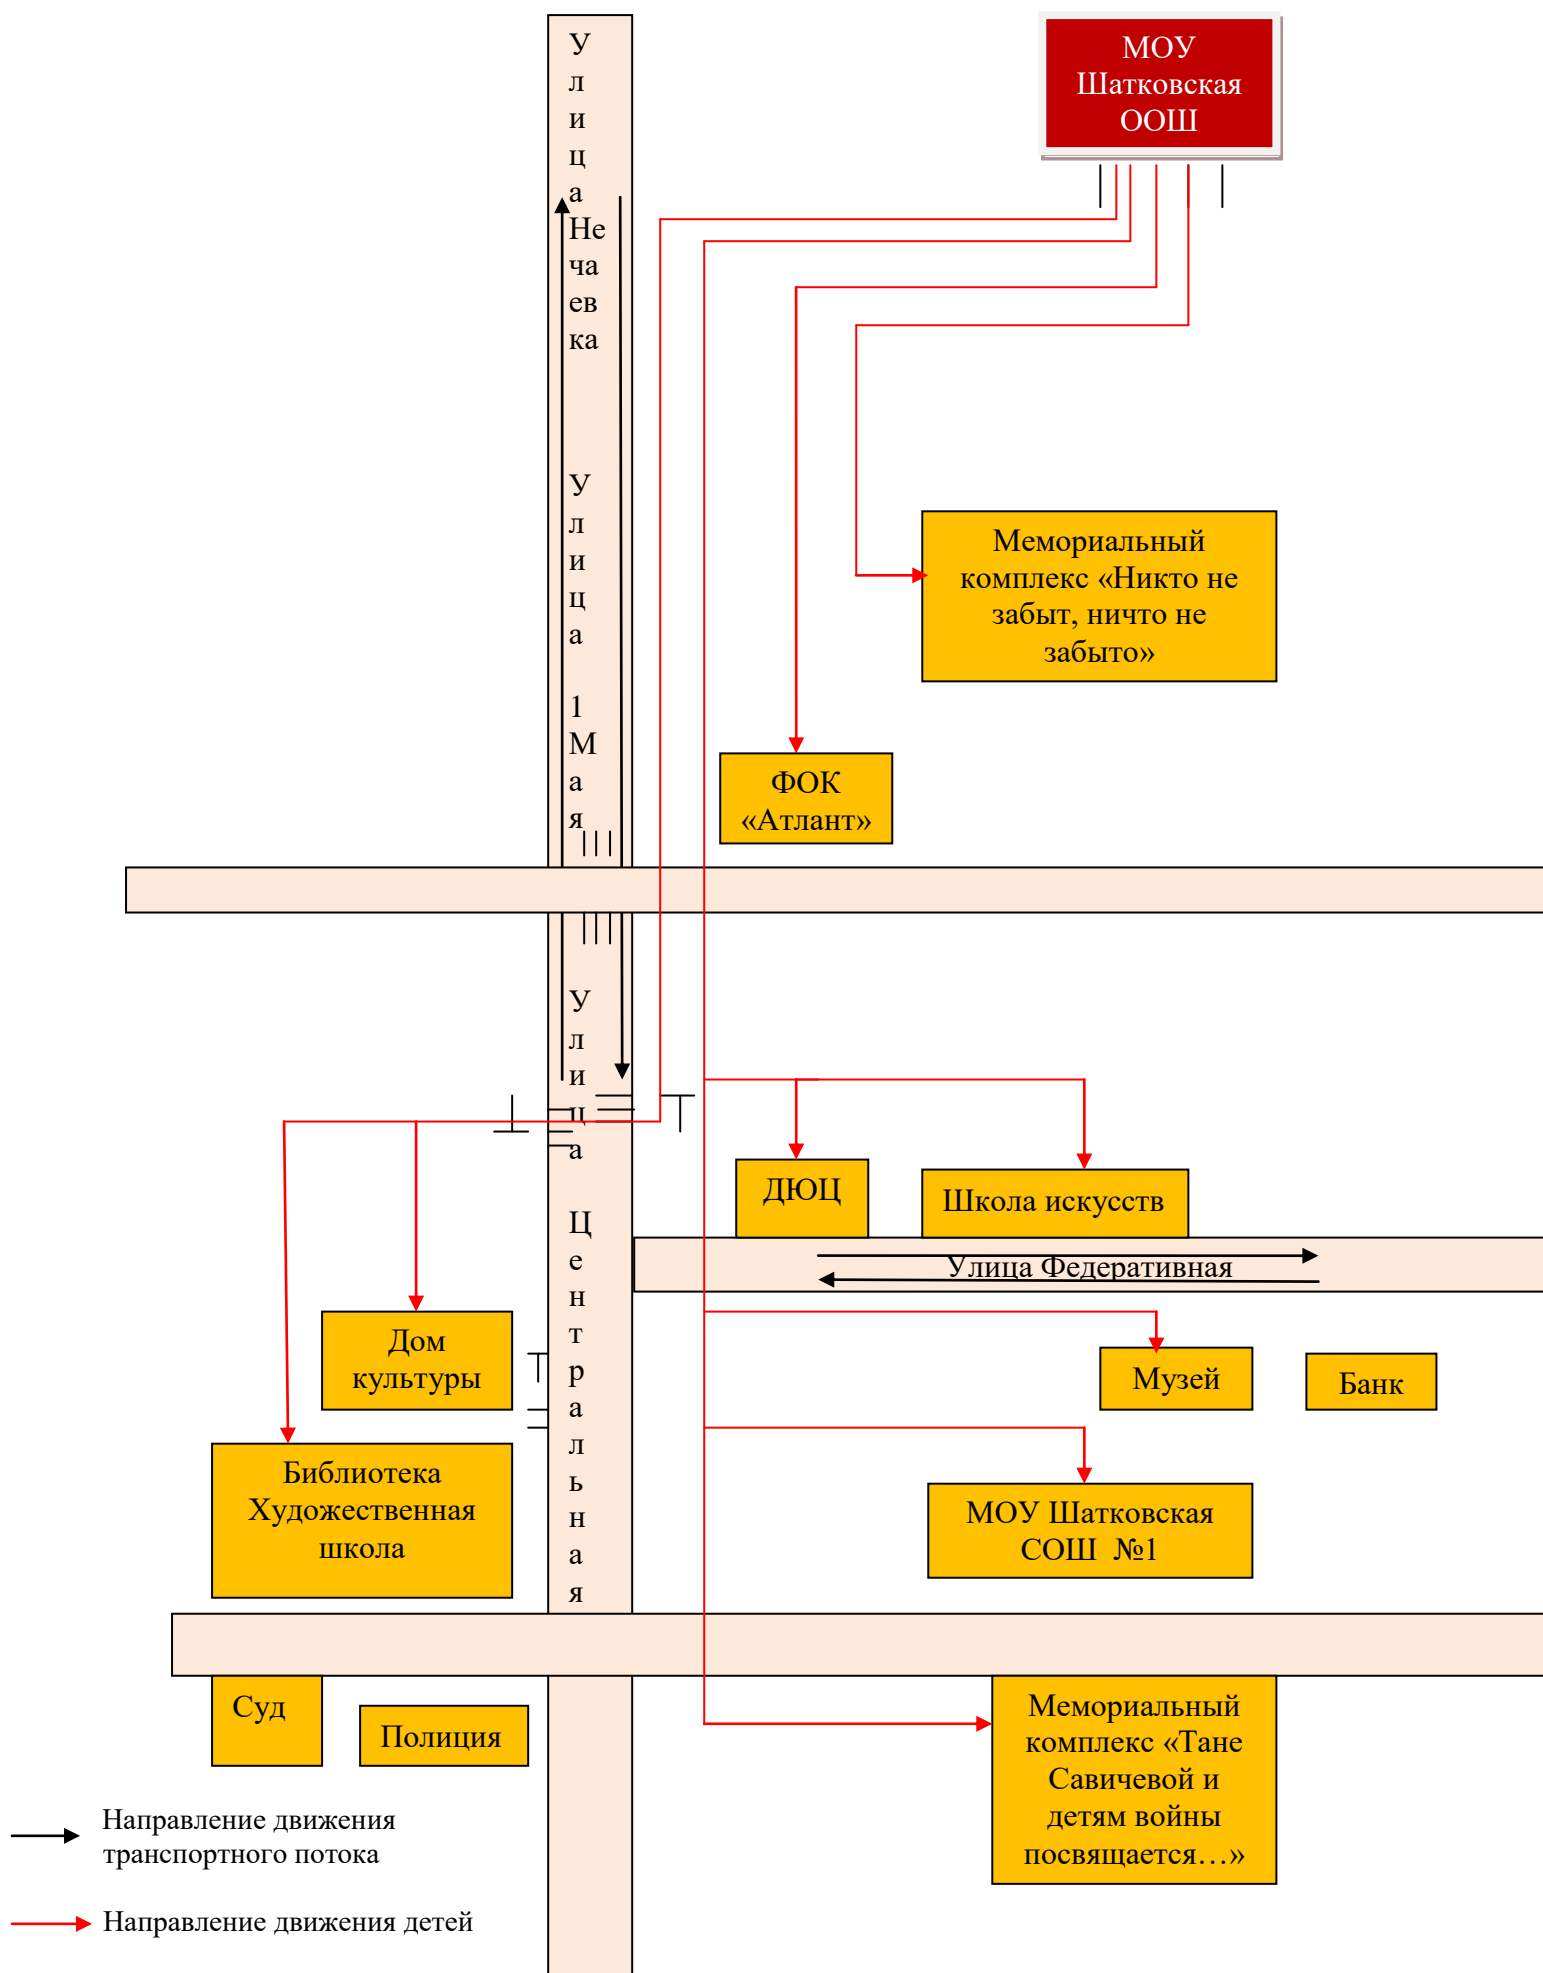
МОУ Шатковская ООШ

Улица Нечаевка

Улица 1 Мая

Мемориальный комплекс «Никто не забыт, ничто не забыто»

ФОК «Атлант»

Улица Центральная

ДЮЦ

Школа искусств

Улица Федеративная

Дом культуры

Музей

Банк

Библиотека Художественная школа

МОУ Шатковская СОШ №1

Суд

Полиция

Мемориальный комплекс «Тане Савичевой и детям войны посвящается…»

Направление движения транспортного потока

Направление движения детей